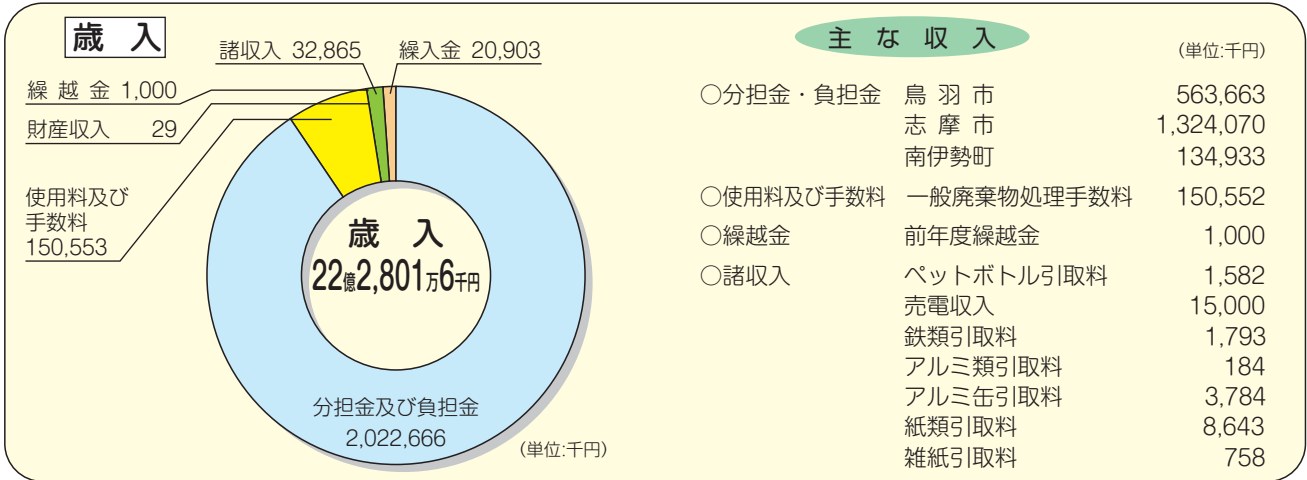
歳　入

諸収入 32,865　繰入金 20,903

繰越金 1,000

財産収入 29

使用料及び手数料 150,553

歳　入
22億2,801万6千円

分担金及び負担金 2,022,666

(単位:千円)

主な収入

(単位:千円)

| | | |
|---|---|---|
| ○分担金・負担金 | 鳥羽市 | 563,663 |
| | 志摩市 | 1,324,070 |
| | 南伊勢町 | 134,933 |
| ○使用料及び手数料 | 一般廃棄物処理手数料 | 150,552 |
| ○繰越金 | 前年度繰越金 | 1,000 |
| ○諸収入 | ペットボトル引取料 | 1,582 |
| | 売電収入 | 15,000 |
| | 鉄類引取料 | 1,793 |
| | アルミ類引取料 | 184 |
| | アルミ缶引取料 | 3,784 |
| | 紙類引取料 | 8,643 |
| | 雑紙引取料 | 758 |